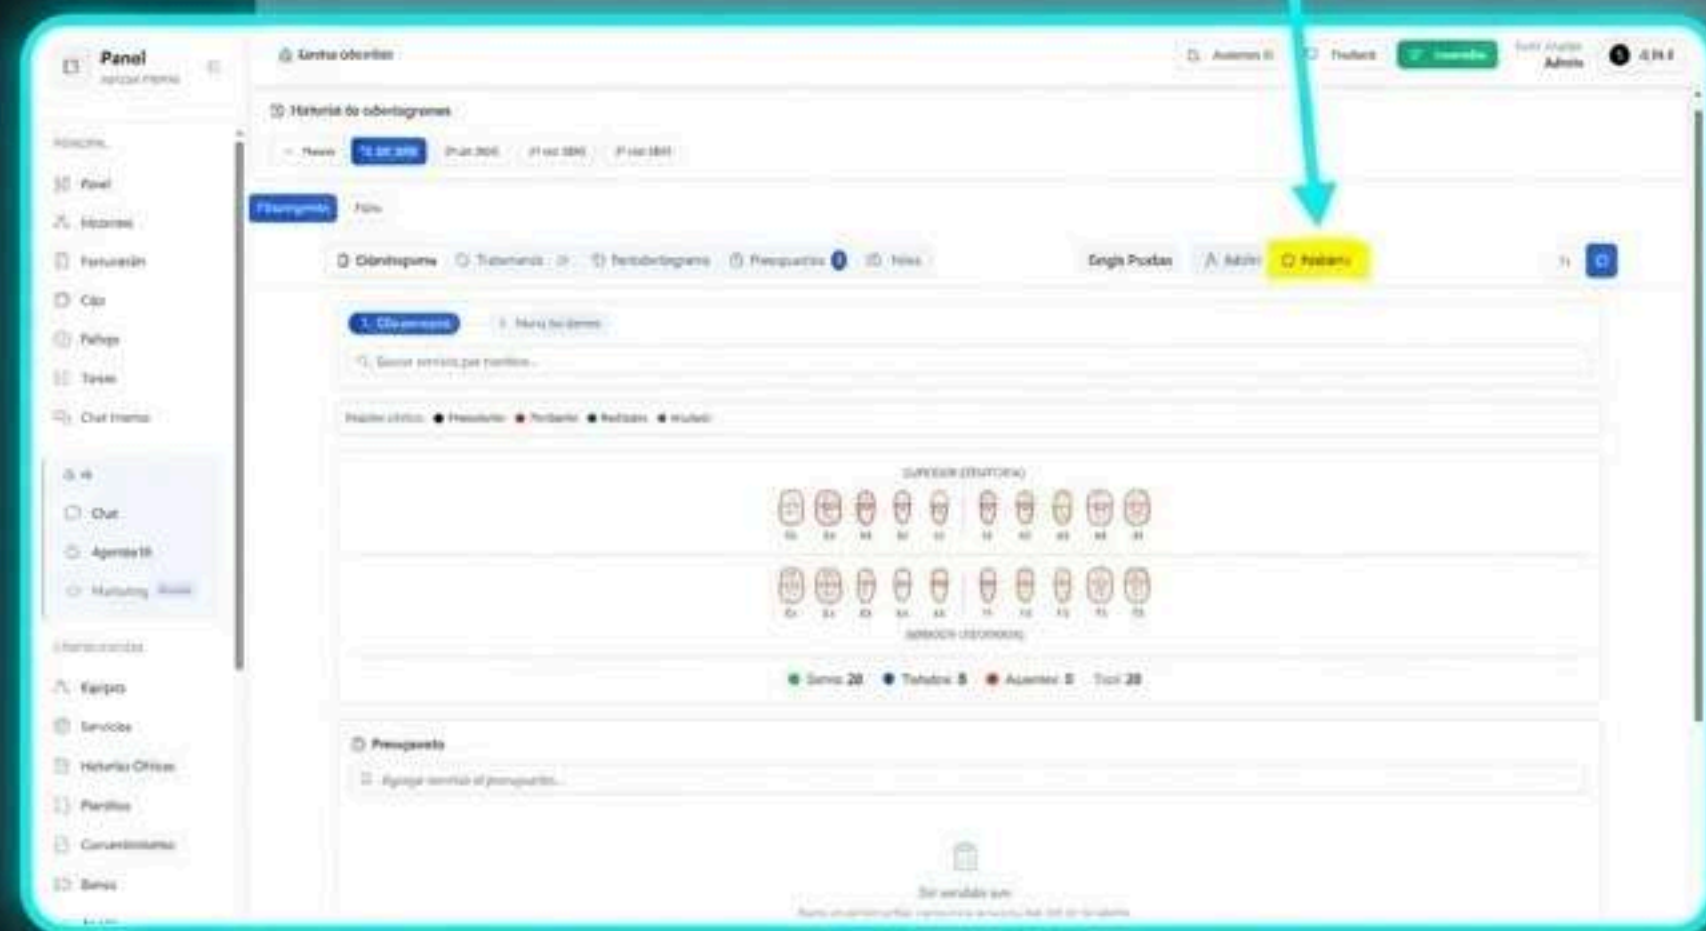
Panel

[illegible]

Historial de odontogramas

Odontograma

Tratamiento

Periodontograma

Presupuestos

Notas

Sergio Pozdas

Presupuesto

Panel

Pacientes

Facturación

Caja

Chat

Equipo

Servicios

Historias Clínicas

Plantillas

Consentimientos

Bonos

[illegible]